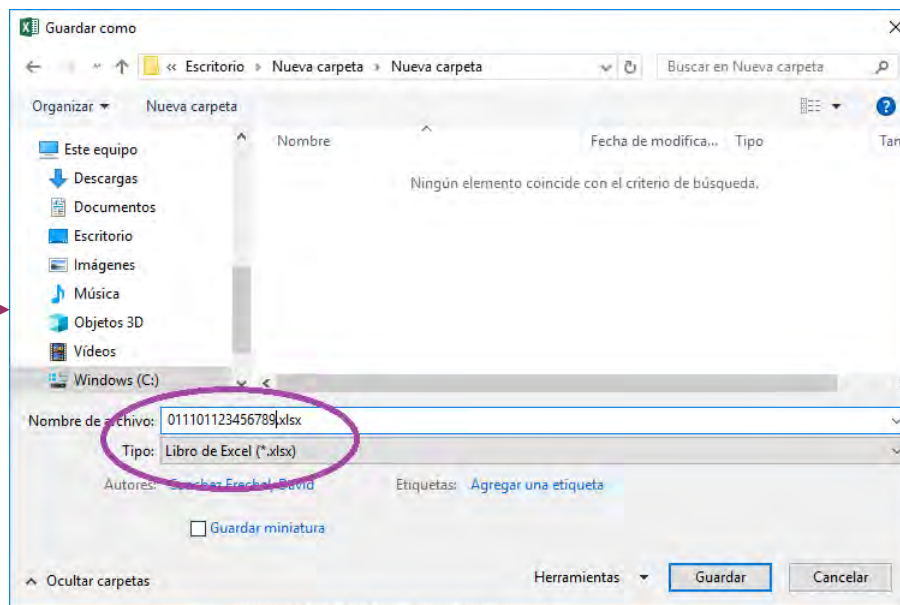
Guardar como

« Escritorio › Nueva carpeta › Nueva carpeta

Buscar en Nueva carpeta

Organizar ▾ Nueva carpeta

Este equipo
Descargas
Documentos
Escritorio
Imágenes
Música
Objetos 3D
Vídeos
Windows (C:)

Nombre
Fecha de modifica...
Tipo
Tan

Ningún elemento coincide con el criterio de búsqueda.

Nombre de archivo: 011101123456789.xlsx
Tipo: Libro de Excel (*.xlsx)

Autores: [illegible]chez Frechel, David
Etiquetas: Agregar una etiqueta

Guardar miniatura

Ocultar carpetas

Herramientas ▾
Guardar
Cancelar